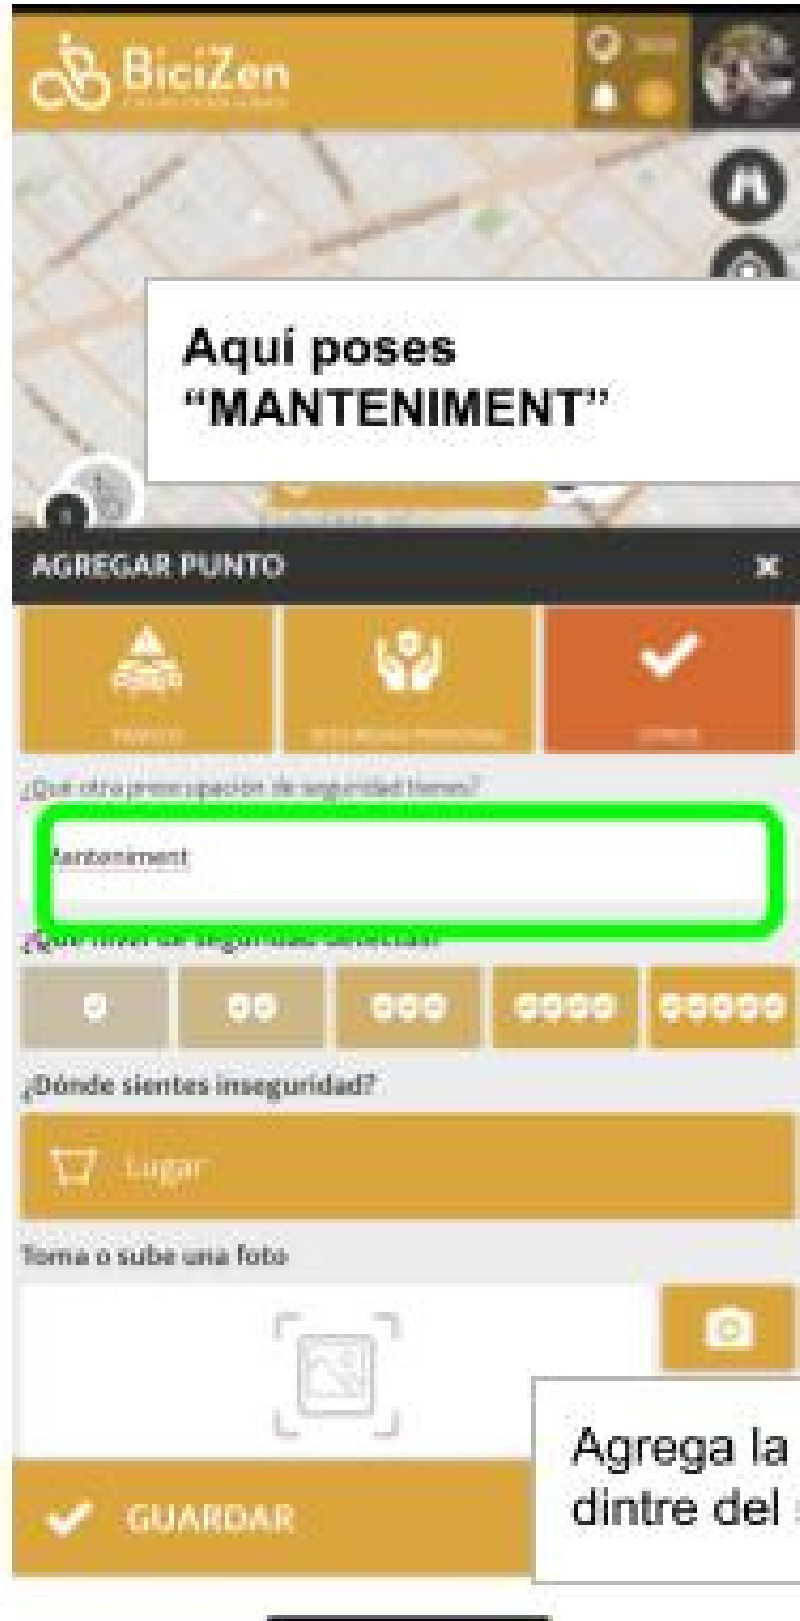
BiciZen

Aquí poses "MANTENIMENT"

AGREGAR PUNTO

x

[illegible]

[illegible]

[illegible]

¿Qué otra preocupación de seguridad tienes?

Manteniment

¿Qué nivel de seguridad sientes?

¿Dónde sientes inseguridad?

Lugar

Toma o sube una foto

Agrega la
dintre del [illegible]

GUARDAR